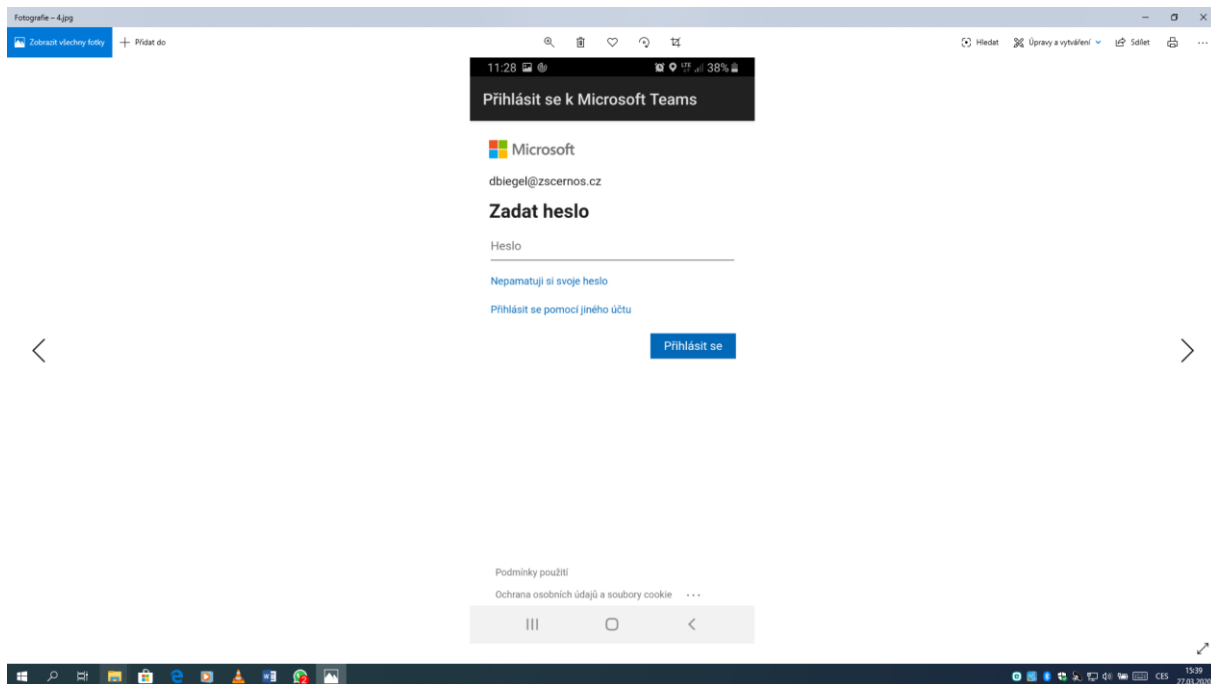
Fotografie – 4.jpg

Zobrazit všechny fotky
+ Přidat do

Hledat
Úpravy a vytváření
Sdílet

11:28
38%

Přihlásit se k Microsoft Teams

Microsoft

dbiegel@zscernos.cz

Zadat heslo

Heslo

Nepamatuji si svoje heslo

Přihlásit se pomocí jiného účtu

Přihlásit se

Podmínky použití

Ochrana osobních údajů a soubory cookie ...

CES
15:39
27.03.2020